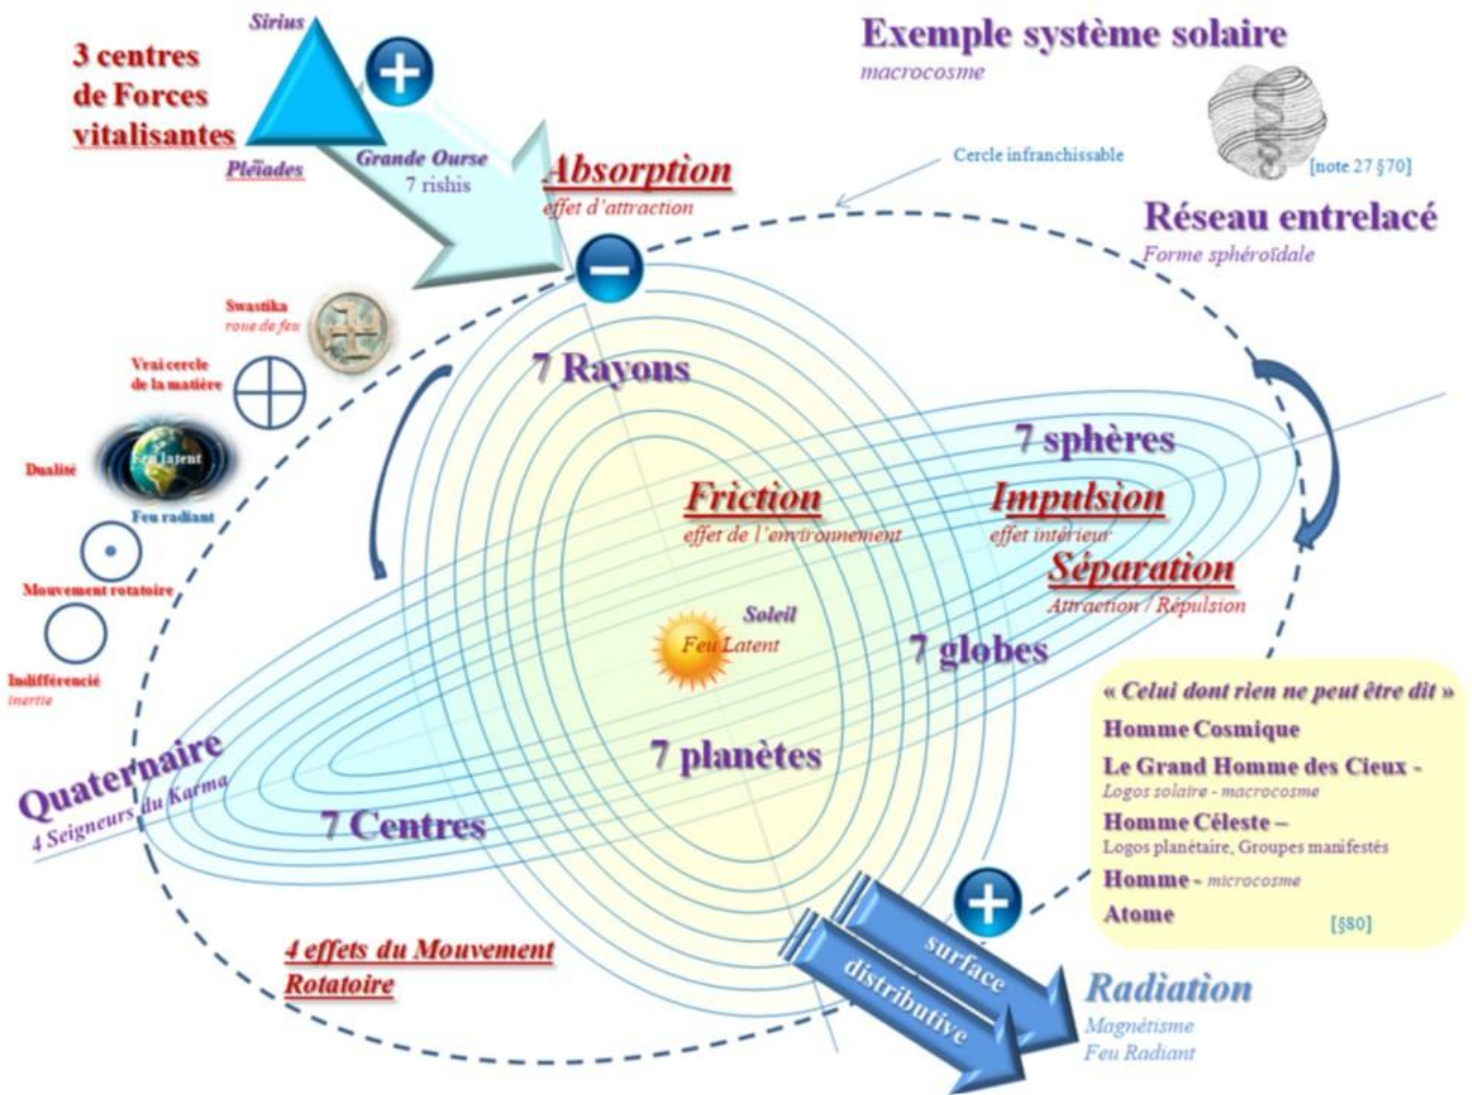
3 centres de Forces vitalisantes

Sirius

Pléïades

Grande Ourse
7 rishis

Exemple système solaire
macrocosme

[note 27 §70]

Cercle infranchissable

Absorption
effet d'attraction

Réseau entrelacé
Forme sphéroïdale

Swastika
rose de feu

Vrai cercle de la matière

Dualité

Feu latent

Feu radiant

Mouvement rotatoire

Indifférencié
inertie

7 Rayons

7 sphères

Friction
effet de l'environnement

Impulsion
effet intérieur

Séparation
Attraction / Répulsion

Soleil
Feu Latent

7 globes

7 planètes

Quaternaire
4 Seigneurs du Karma

7 Centres

« Celui dont rien ne peut être dit »
Homme Cosmique
Le Grand Homme des Cieux -
Logos solaire - macrocosme
Homme Céleste –
Logos planétaire, Groupes manifestés
Homme - microcosme
Atome
[§80]

4 effets du Mouvement Rotatoire

surface

distributive

Radiation
Magnétisme
Feu Radiant